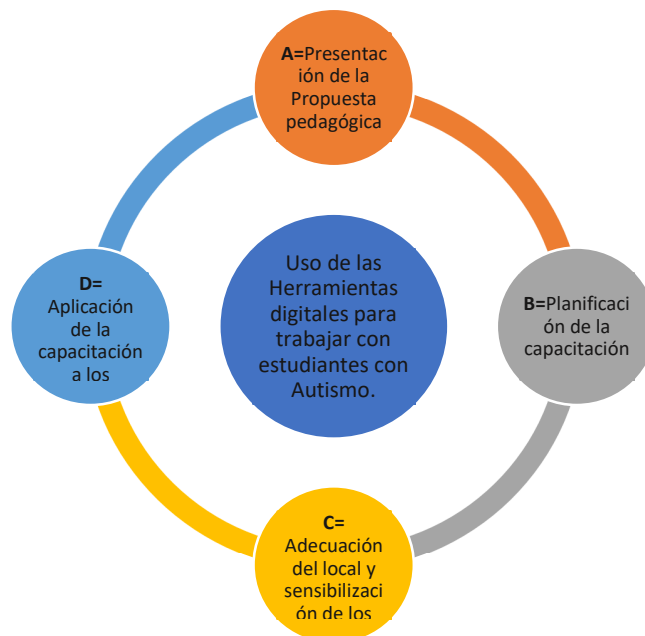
A=Presentación de la Propuesta pedagógica

B=Planificación de la capacitación

C= Adecuación del local y sensibilización de los

D= Aplicación de la capacitación a los

Uso de las Herramientas digitales para trabajar con estudiantes con Autismo.